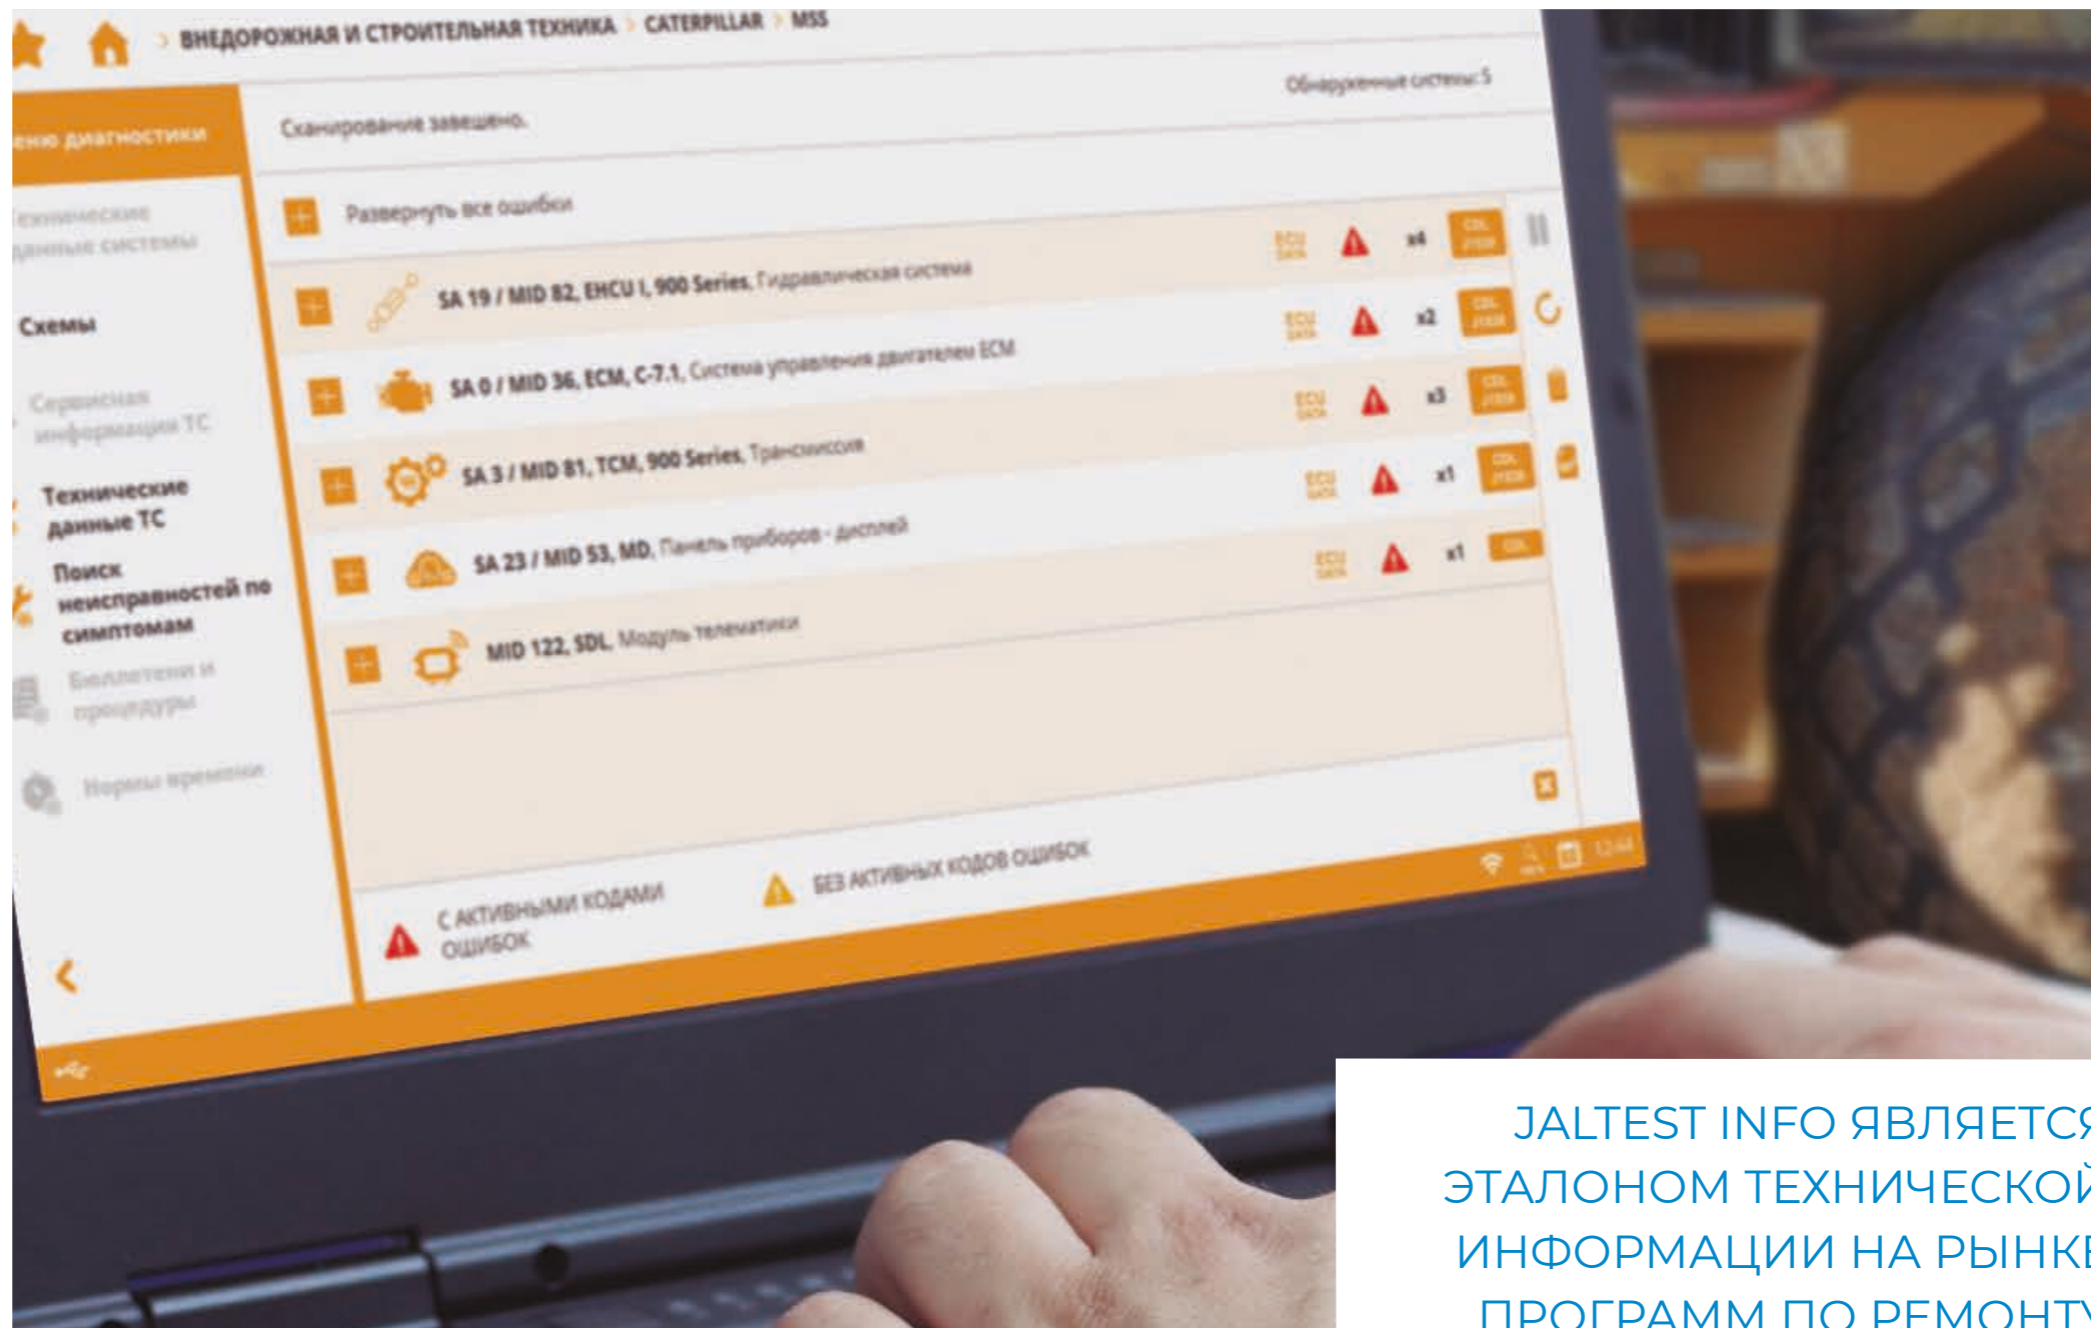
ВНЕДОРОЖНАЯ И СТРОИТЕЛЬНАЯ ТЕХНИКА > CATERPILLAR > MSS

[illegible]ению диагностики

Сканирование завешено.

Обнаруженные системы: 5

Технические данные системы

Схемы

Сервисная информация ТС

Технические данные ТС

Поиск неисправностей по симптомам

Бюллетени и процедуры

Нормы времени

Развернуть все ошибки

SA 19 / MID 82, EHCU I, 900 Series, Гидравлическая система — ECU DATA — x4 — CDL J1939

SA 0 / MID 36, ECM, C-7.1, Система управления двигателем ECM — ECU DATA — x2 — CDL J1939

SA 3 / MID 81, TCM, 900 Series, Трансмиссия — ECU DATA — x3 — CDL J1939

SA 23 / MID 53, MD, Панель приборов - дисплей — ECU DATA — x1 — CDL J1939

MID 122, SDL, Модуль телематики — ECU DATA — x1 — CDL

С АКТИВНЫМИ КОДАМИ ОШИБОК

БЕЗ АКТИВНЫХ КОДОВ ОШИБОК

12:44

JALTEST INFO ЯВЛЯЕТСЯ ЭТАЛОНОМ ТЕХНИЧЕСКОЙ ИНФОРМАЦИИ НА РЫНКЕ ПРОГРАММ ПО РЕМОНТУ